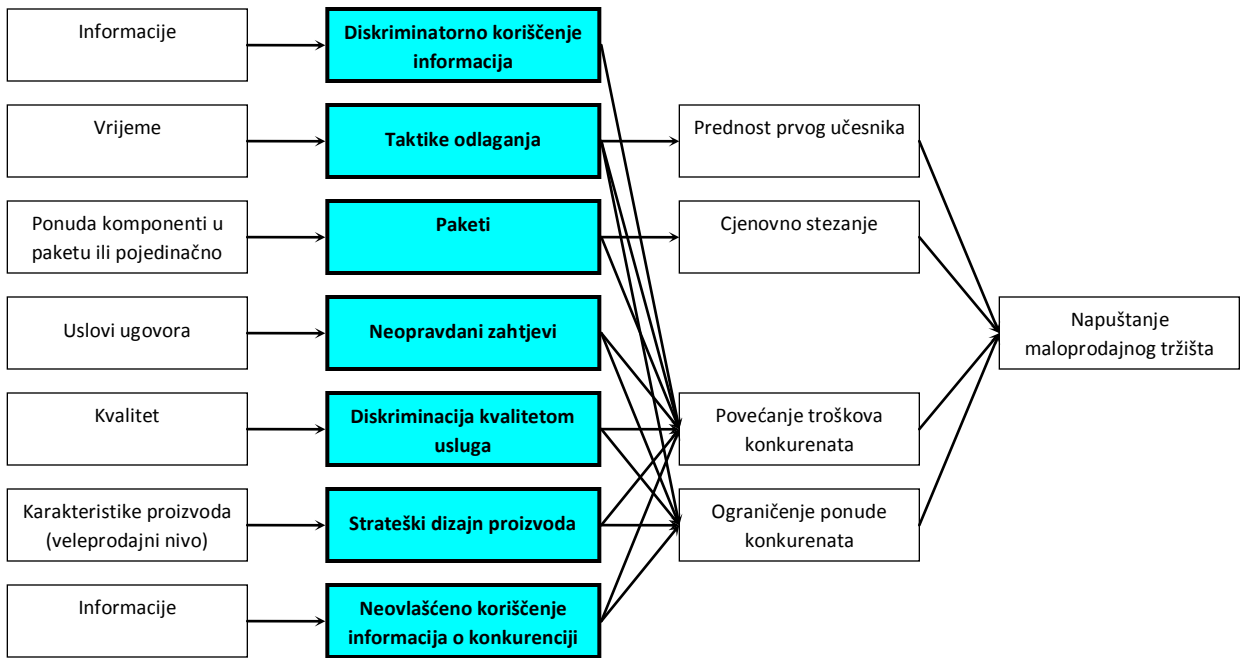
Informacije

Diskriminatorno korišćenje informacija

Vrijeme

Taktike odlaganja

Ponuda komponenti u paketu ili pojedinačno

Paketi

Uslovi ugovora

Neopravdani zahtjevi

Kvalitet

Diskriminacija kvalitetom usluga

Karakteristike proizvoda (veleprodajni nivo)

Strateški dizajn proizvoda

Informacije

Neovlašćeno korišćenje informacija o konkurenciji

Prednost prvog učesnika

Cjenovno stezanje

Povećanje troškova konkurenata

Ograničenje ponude konkurenata

Napuštanje maloprodajnog tržišta